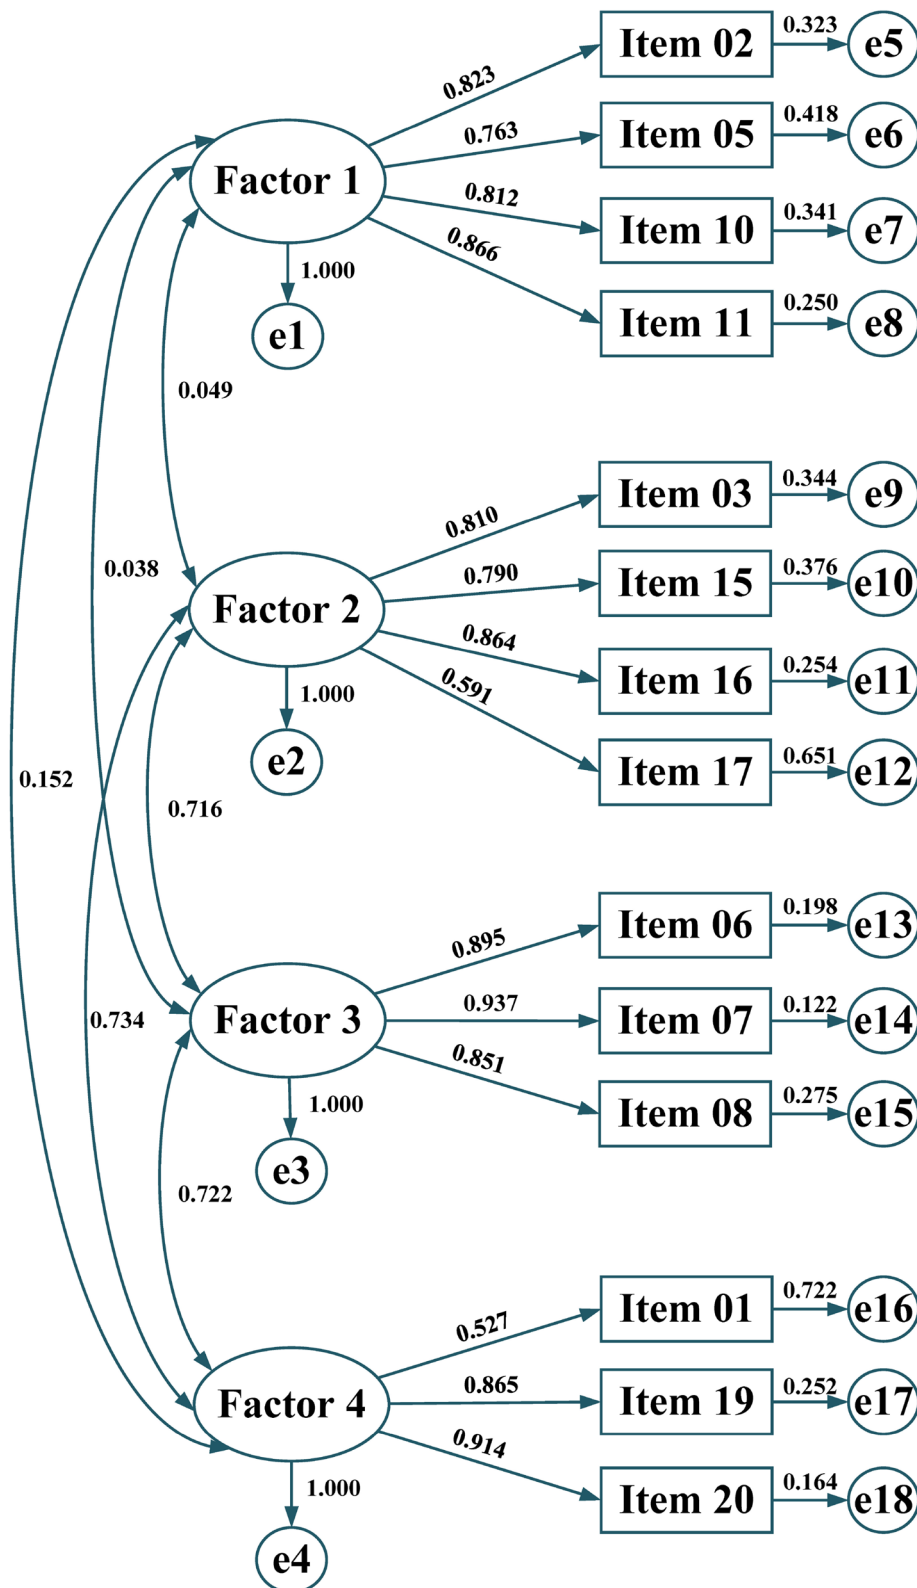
Item 02 0.323 e5
0.823
Item 05 0.418 e6
0.763
Factor 1
0.812
Item 10 0.341 e7
0.866
1.000
Item 11 0.250 e8
e1
0.049

Item 03 0.344 e9
0.810
0.038
Item 15 0.376 e10
0.790
Factor 2
0.864
Item 16 0.254 e11
0.591
1.000
Item 17 0.651 e12
e2
0.152
0.716

Item 06 0.198 e13
0.895
Item 07 0.122 e14
0.937
Factor 3
0.734
0.851
Item 08 0.275 e15
1.000
e3
0.722

Item 01 0.722 e16
0.527
Factor 4
0.865
Item 19 0.252 e17
0.914
Item 20 0.164 e18
1.000
e4